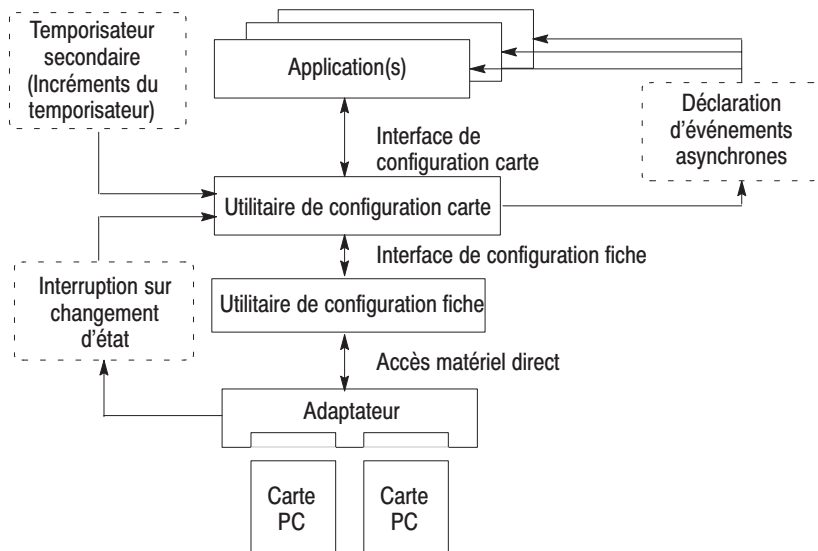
Temporisateur secondaire (Incréments du temporisateur)

Application(s)

Déclaration d'événements asynchrones

Interface de configuration carte

Utilitaire de configuration carte

Interface de configuration fiche

Interruption sur changement d'état

Utilitaire de configuration fiche

Accès matériel direct

Adaptateur

Carte PC

Carte PC